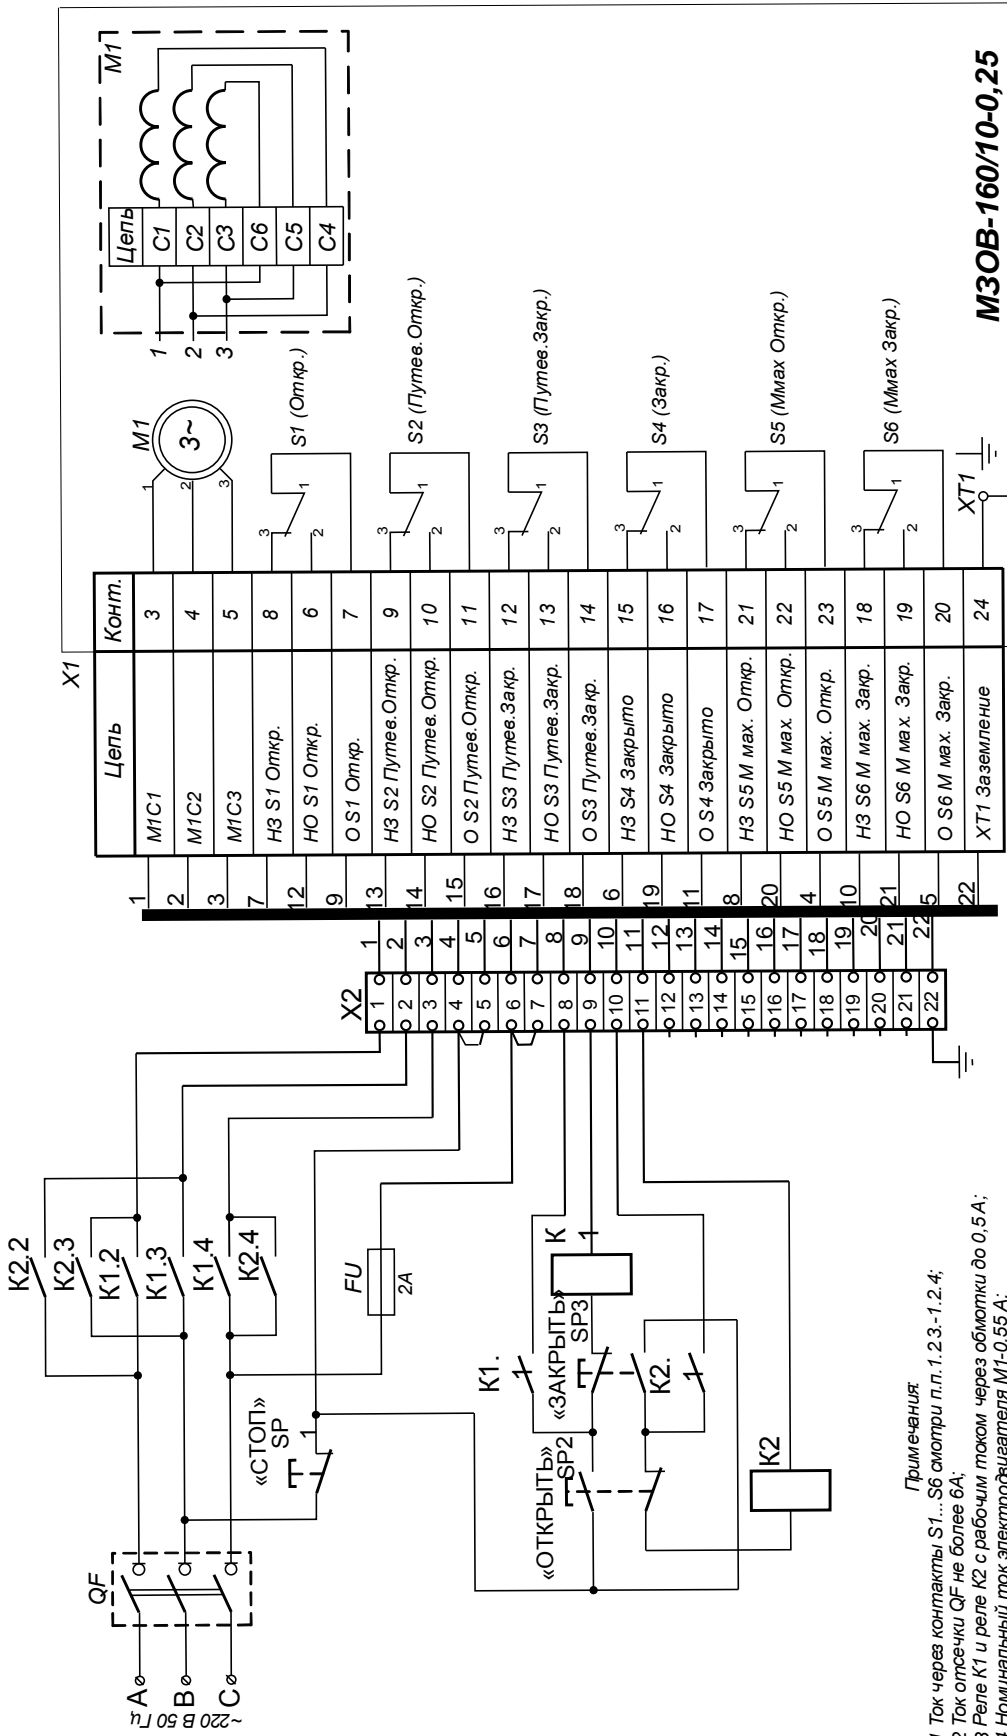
M3OB-160/10-0,25

M1
Цепь
C1
C2
C3
C6
C5
C4
1
2
3

M1
3~
1
2
3

S1 (Откр.)
S2 (Путев.Откр.)
S3 (Путев.Закр.)
S4 (Закр.)
S5 (Mмах Откр.)
S6 (Mмах Закр.)
XT1

X1

| Цепь | Конт. |
|---|---|
| M1C1 | 3 |
| M1C2 | 4 |
| M1C3 | 5 |
| НЗ S1 Откр. | 8 |
| НО S1 Откр. | 6 |
| О S1 Откр. | 7 |
| НЗ S2 Путев.Откр. | 9 |
| НО S2 Путев.Откр. | 10 |
| О S2 Путев.Откр. | 11 |
| НЗ S3 Путев.Закр. | 12 |
| НО S3 Путев.Закр. | 13 |
| О S3 Путев.Закр. | 14 |
| НЗ S4 Закрыто | 15 |
| НО S4 Закрыто | 16 |
| О S4 Закрыто | 17 |
| НЗ S5 M мах. Откр. | 21 |
| НО S5 M мах. Откр. | 22 |
| О S5 M мах. Откр. | 23 |
| НЗ S6 M мах. Закр. | 18 |
| НО S6 M мах. Закр. | 19 |
| О S6 M мах. Закр. | 20 |
| XT1 Заземление | 24 |

1 2 3 7 12 9 13 14 15 16 17 18 6 19 11 8 20 4 10 21 5 22

1 2 3 4 5 6 7 8 9 10 11 12 13 14 15 16 17 18 19 20 21 22

X2
1 2 3 4 5 6 7 8 9 10 11 12 13 14 15 16 17 18 19 20 21 22

K2.2
K2.3
K1.2
K1.3
K1.4
K2.4
FU
2A
QF
A
B
C
~220 В 50 Гц
«СТОП»
SP
K1.
«ЗАКРЫТЬ»
SP3
K
1
K2.
«ОТКРЫТЬ»
SP2
K2

Примечания:
1 Ток через контакты S1...S6 смотри п.п.1.2.3.-1.2.4;
2 Ток отсечки QF не более 6А;
3 Реле K1 и реле K2 с рабочим током через обмотки до 0,5 А;
4 Номинальный ток электродвигателя M1-0,55 А;